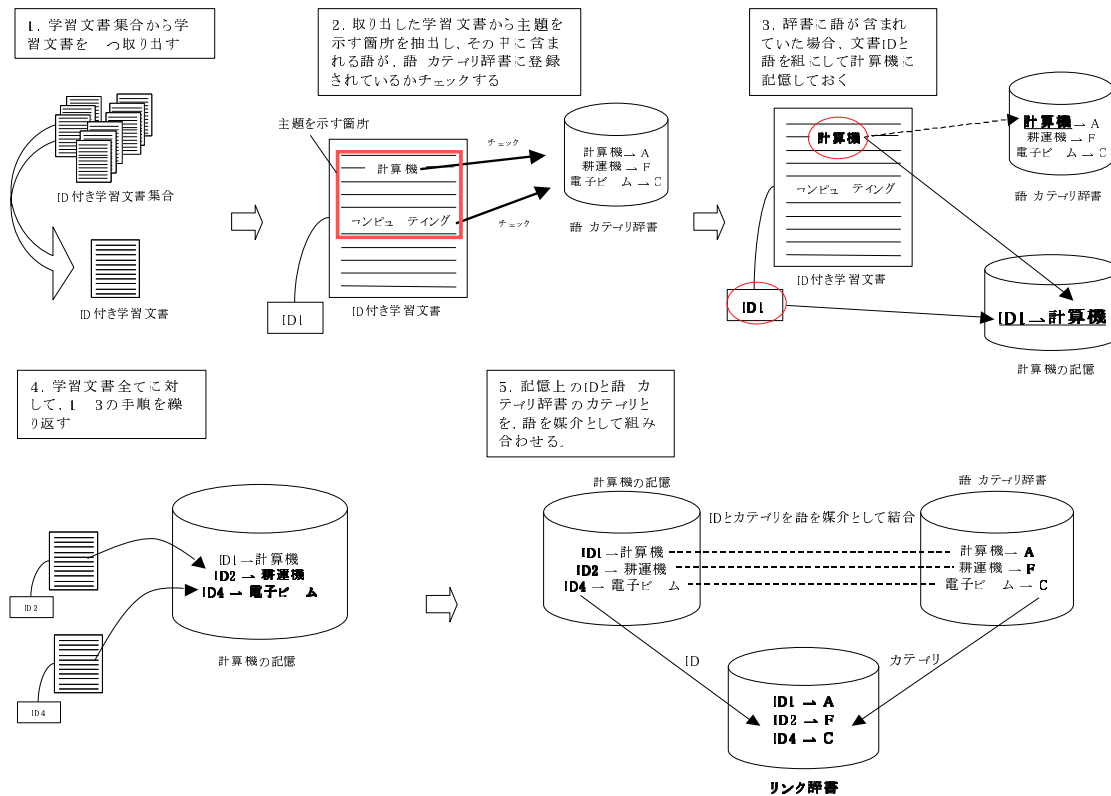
1. 学習文書集合から学習文書を　つ取り出す

ID付き学習文書集合

ID付き学習文書

2. 取り出した学習文書から主題を示す箇所を抽出し、その中に含まれる語が、語　カテゴリ辞書に登録されているかチェックする

主題を示す箇所

計算機

コンピュ　ティング

チェック

チェック

ID1

ID付き学習文書

計算機→A
耕運機→F
電子ビ　ム→C

語　カテゴリ辞書

3. 辞書に語が含まれていた場合、文書IDと語を組にして計算機に記憶しておく

計算機

コンピュ　ティング

ID付き学習文書

ID1

計算機→A
耕運機→F
電子ビ　ム→C

語　カテゴリ辞書

ID1→計算機

計算機の記憶

4. 学習文書全てに対して、1　3の手順を繰り返す

ID2

ID4

ID1→計算機
ID2→耕運機
ID4→電子ビ　ム

計算機の記憶

5. 記憶上のIDと語　カテゴリ辞書のカテゴリとを、語を媒介として組み合わせる。

計算機の記憶

語　カテゴリ辞書

IDとカテゴリを語を媒介として結合

ID1→計算機
ID2→耕運機
ID4→電子ビ　ム

計算機→A
耕運機→F
電子ビ　ム→C

ID

カテゴリ

ID1→A
ID2→F
ID4→C

リンク辞書